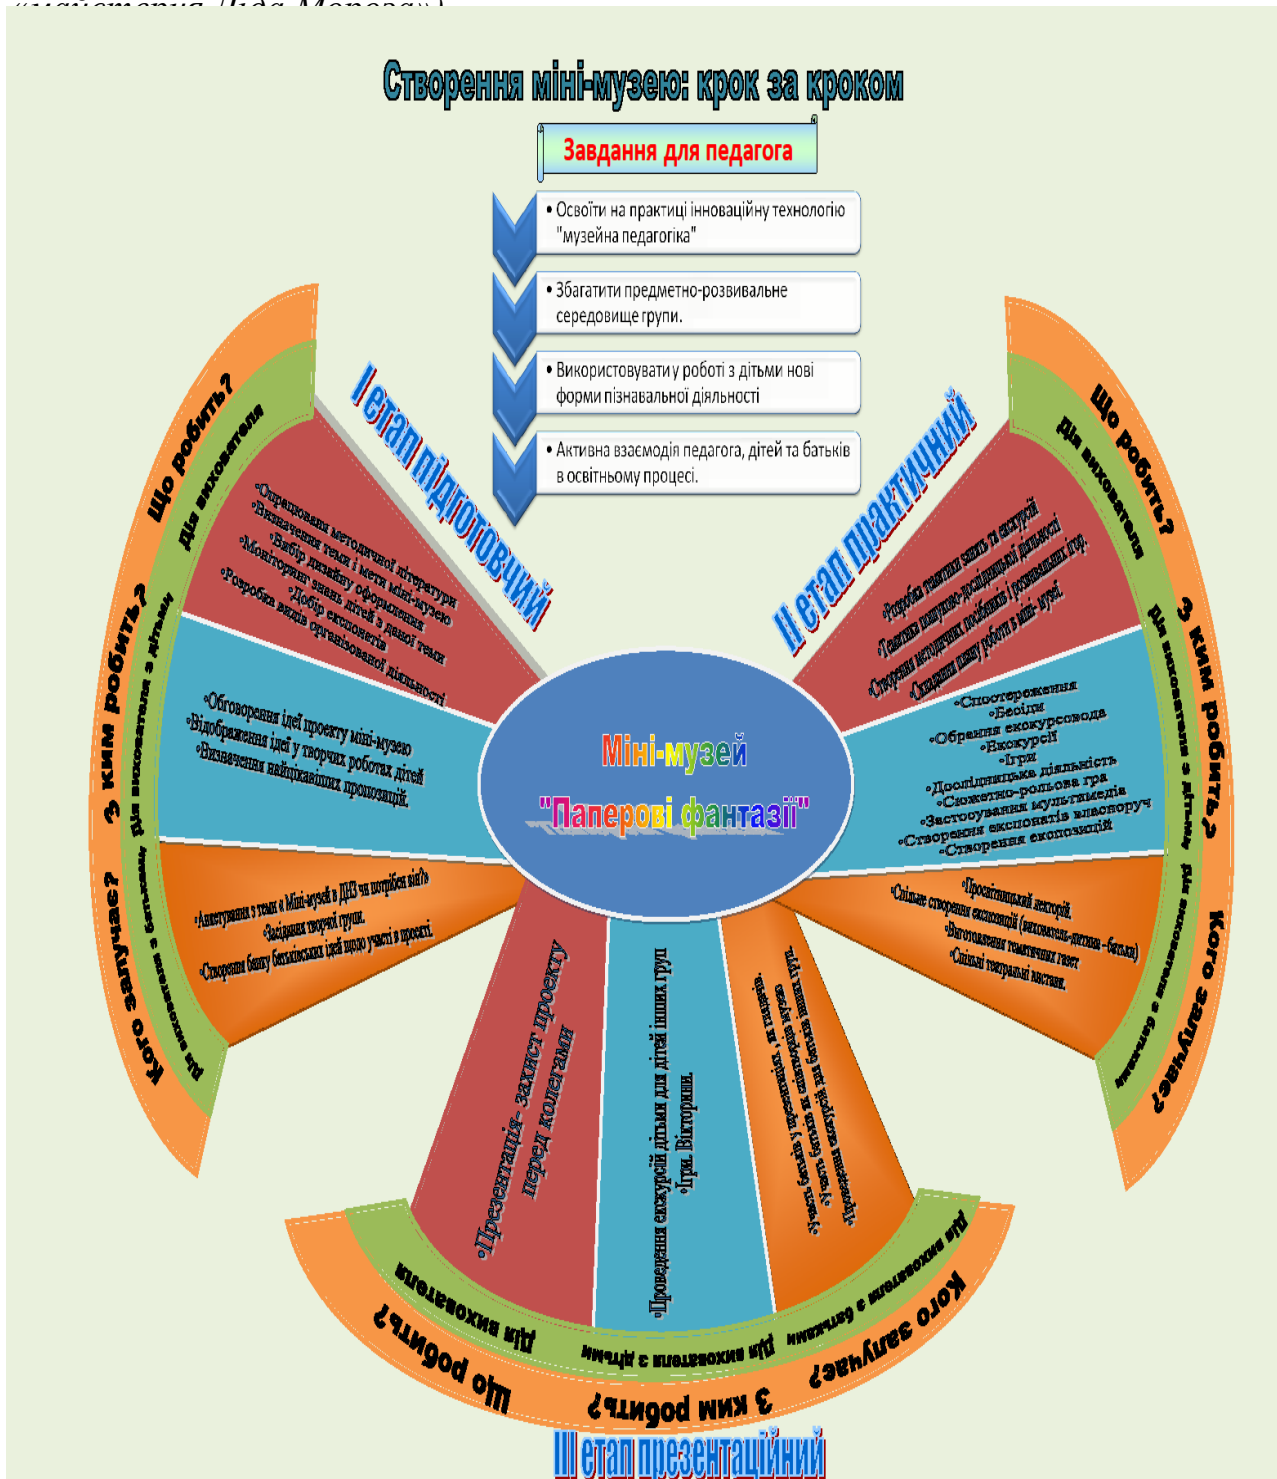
Створення міні-музею: крок за кроком

Завдання для педагога

• Освоїти на практиці інноваційну технологію "музейна педагогіка"

• Збагатити предметно-розвивальне середовище групи.

• Використовувати у роботі з дітьми нові форми пізнавальної діяльності

• Активна взаємодія педагога, дітей та батьків в освітньому процесі.

І етап підготовчий

Що робить?
Дія вихователя
•Опрацювання методичної літератури
•Визначення теми і мети міні-музею
•Вибір дизайну оформлення
•Моніторинг знань дітей з даної теми
•Добір експонатів
•Розробка видів організованої діяльності

З ким робить?
Дія вихователя з дітьми
•Обговорення ідеї проекту міні-музею
•Відображення ідеї у творчих роботах дітей
•Визначення найцікавіших пропозицій.

Кого залучає?
Дія вихователя з батьками
•Анкетування з теми в Міні-музей в ДНЗ чи потрібен він?
•Завдання творчої групи.
•Створення банку батьківських ідей щодо участі в проекті.

ІІ етап практичний

Що робить?
Дія вихователя
•Розробка тематики занять та екскурсій
•Тематика пошуково-дослідницької діяльності
•Створення методичних посібників і розвивальних ігор.
•Складання плану роботи в міні-музеї

З ким робить?
Дія вихователя з дітьми
•Спостереження
•Бесіди
•Обрання екскурсовода
•Екскурсії
•Ігри
•Дослідницька діяльність
•Сюжетно-рольова гра
•Застосування мультимедіа
•Створення експонатів власноруч
•Створення експозицій

Кого залучає?
Дія вихователя з батьками
•Просвітницький лекторій
•Спільне створення експозицій (вихователь-дитина-батьки)
•Виготовлення тематичних газет
•Спільні театральні вистави.

Міні-музей
"Паперові фантазії"

ІІІ етап презентаційний

Що робить?
Дія вихователя
•Презентація- захист проекту перед колегами

З ким робить?
Дія вихователя з дітьми
•Проведення екскурсій дітьми для дітей інших груп
•Ігри. Вікторини.

Кого залучає?
Дія вихователя з батьками
•Участь батьків у презентаціях, як гостей.
•Участь батьків як співорганізаторів.
•Проведення екскурсій для батьків інших груп.